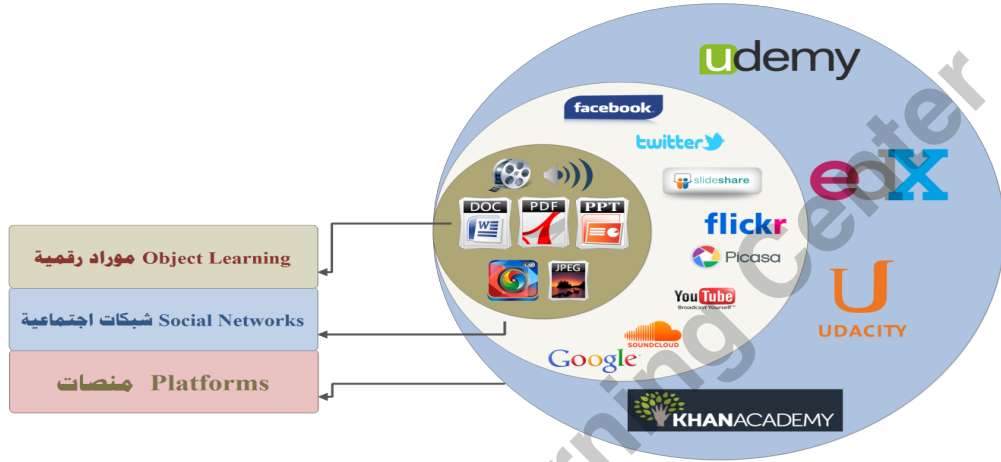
udemy

facebook

twitter

slideshare

edX

flickr

Picasa

YouTube Broadcast Yourself

UDACITY

SOUNDCLOUD

Google

KHANACADEMY

DOC

PDF

PPT

JPEG

Object Learning موارد رقمية

Social Networks شبكات اجتماعية

Platforms منصات

rning Center